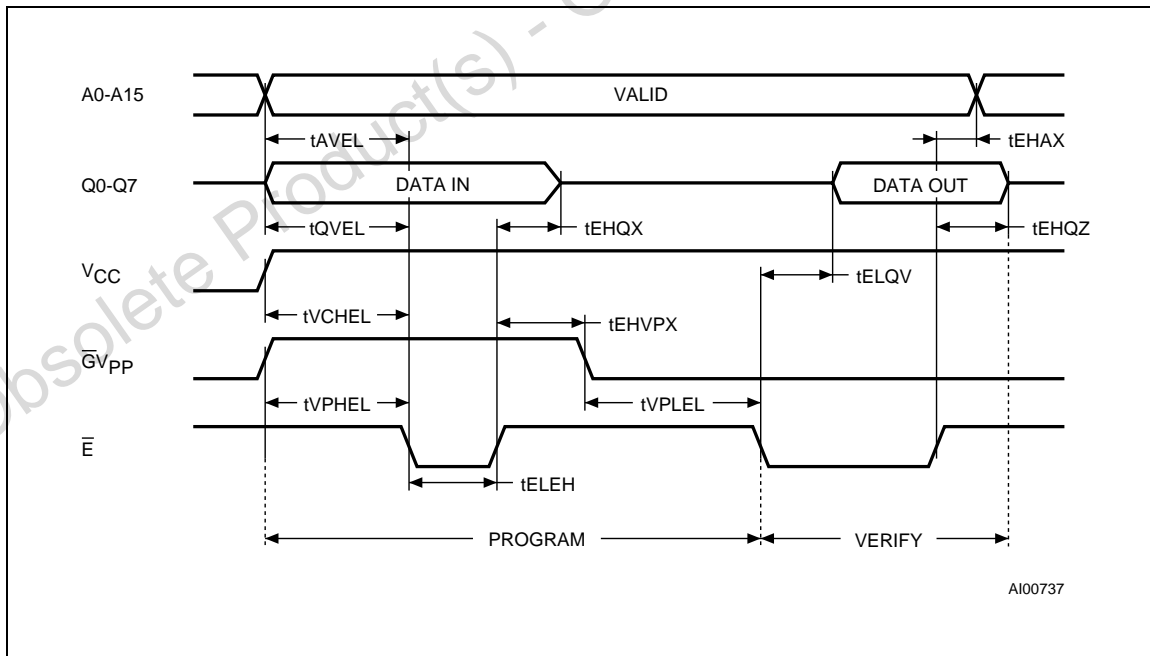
Obsolete Product(s) - O

A0-A15

VALID

tAVEL

tEHAX

Q0-Q7

DATA IN

DATA OUT

tQVEL

tEHQX

tEHQZ

$V_{CC}$

tELQV

tVCHEL

tEHVPX

$\overline{G}V_{PP}$

tVPHEL

tVPLEL

$\overline{E}$

tELEH

PROGRAM

VERIFY

AI00737